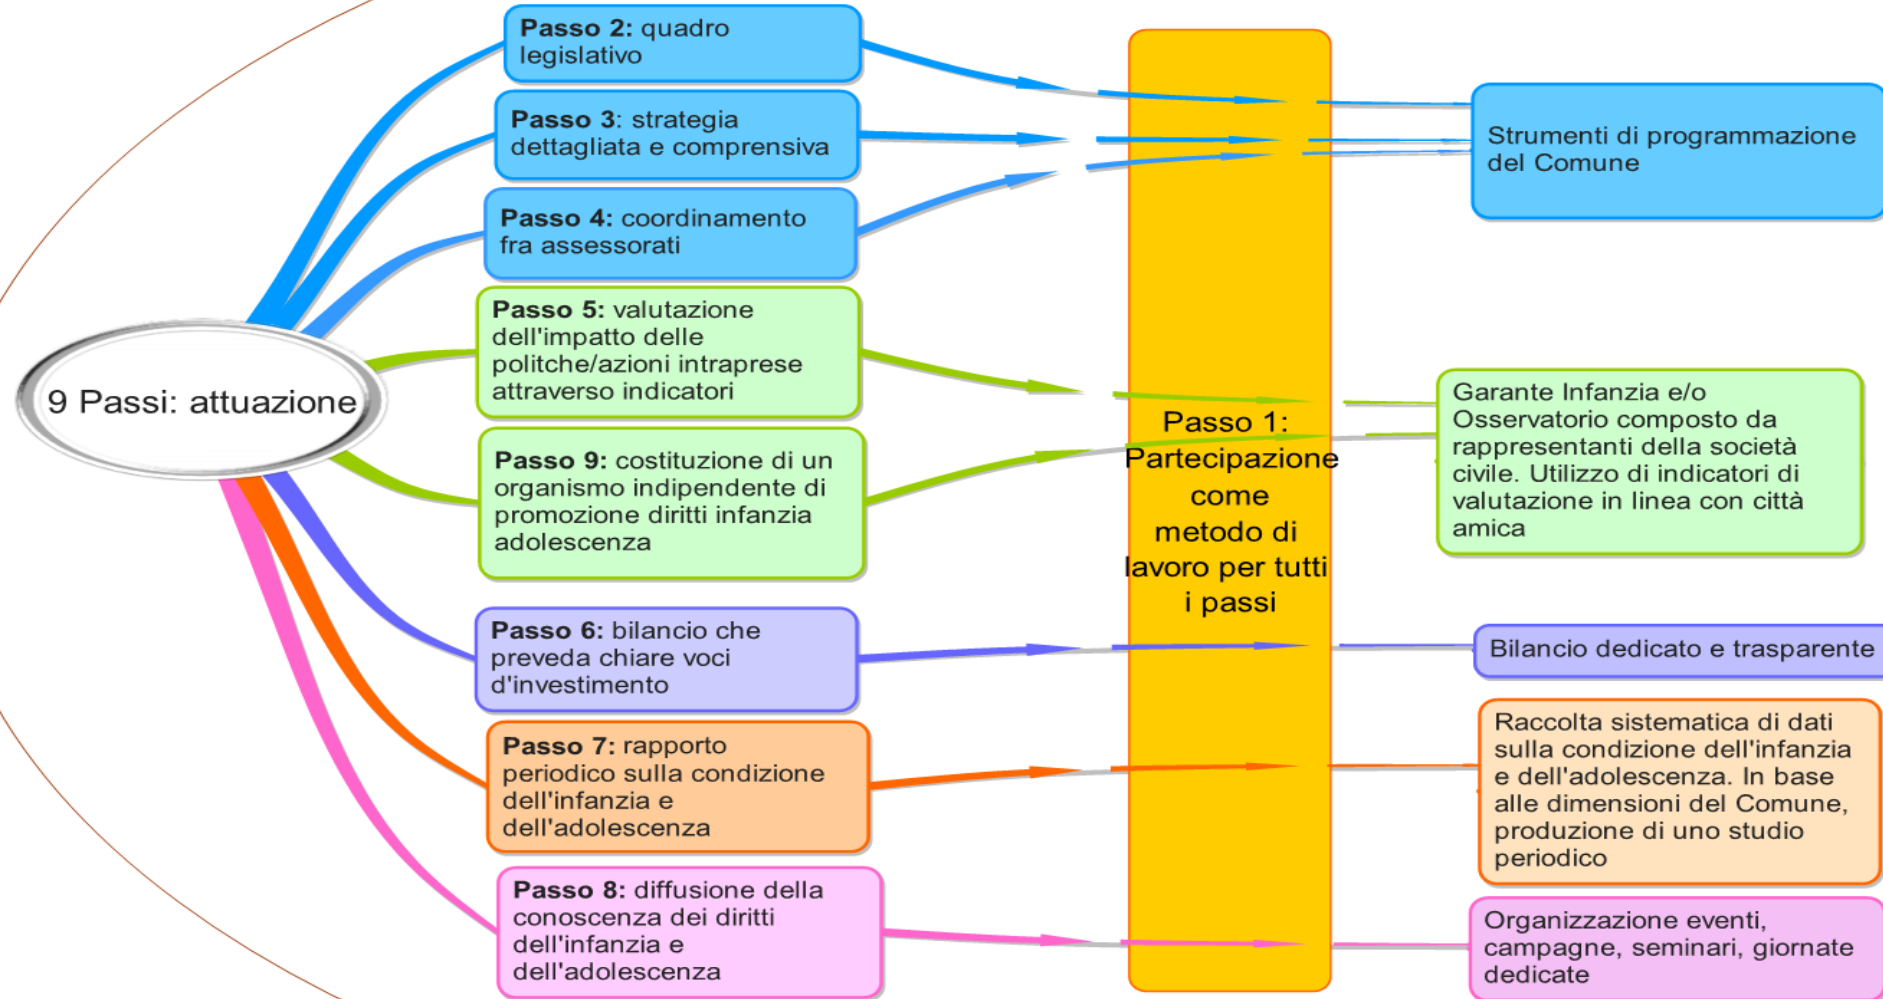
9 Passi: attuazione

**Passo 2:** quadro legislativo

**Passo 3**: strategia dettagliata e comprensiva

**Passo 4:** coordinamento fra assessorati

**Passo 5:** valutazione dell'impatto delle politche/azioni intraprese attraverso indicatori

**Passo 9:** costituzione di un organismo indipendente di promozione diritti infanzia adolescenza

**Passo 6:** bilancio che preveda chiare voci d'investimento

**Passo 7:** rapporto periodico sulla condizione dell'infanzia e dell'adolescenza

**Passo 8:** diffusione della conoscenza dei diritti dell'infanzia e dell'adolescenza

Passo 1: Partecipazione come metodo di lavoro per tutti i passi

Strumenti di programmazione del Comune

Garante Infanzia e/o Osservatorio composto da rappresentanti della società civile. Utilizzo di indicatori di valutazione in linea con città amica

Bilancio dedicato e trasparente

Raccolta sistematica di dati sulla condizione dell'infanzia e dell'adolescenza. In base alle dimensioni del Comune, produzione di uno studio periodico

Organizzazione eventi, campagne, seminari, giornate dedicate